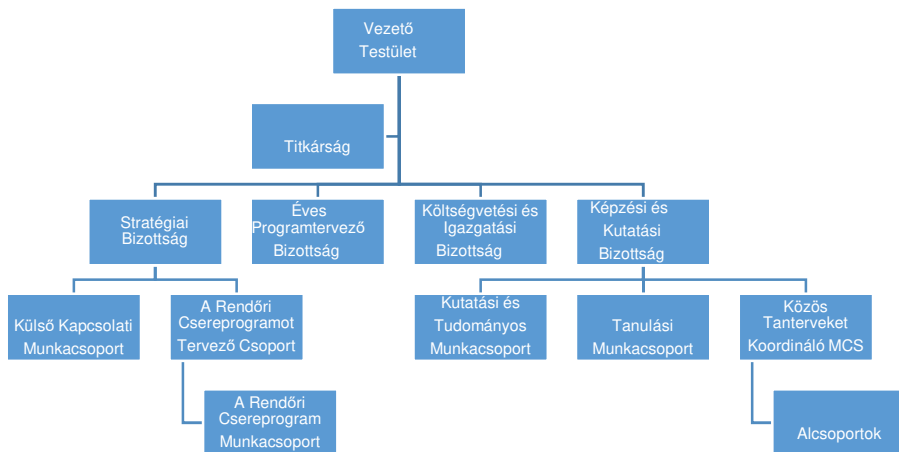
Vezető Testület

Titkárság

Stratégiai Bizottság

Éves Programtervező Bizottság

Költségvetési és Igazgatási Bizottság

Képzési és Kutatási Bizottság

Külső Kapcsolati Munkacsoport

A Rendőri Csereprogramot Tervező Csoport

A Rendőri Csereprogram Munkacsoport

Kutatási és Tudományos Munkacsoport

Tanulási Munkacsoport

Közös Tanterveket Koordináló MCS

Alcsoportok